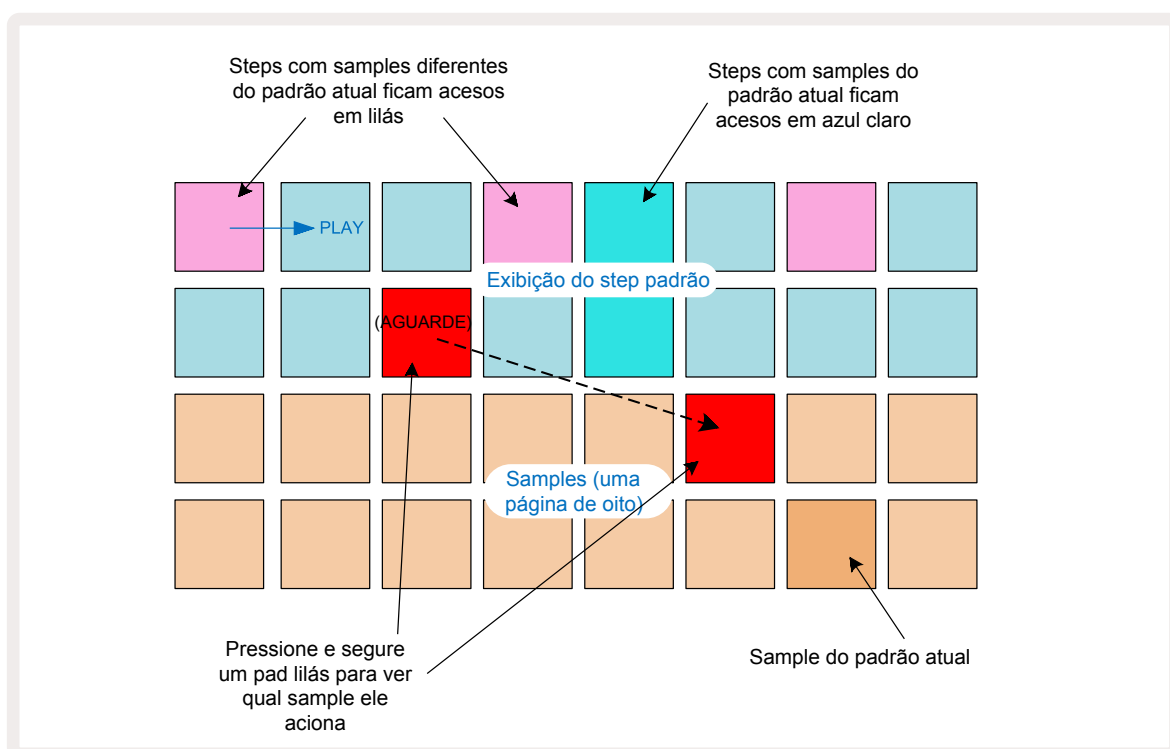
Steps com samples diferentes do padrão atual ficam acesos em lilás

Steps com samples do padrão atual ficam acesos em azul claro

PLAY

Exibição do step padrão

(AGUARDE)

Samples (uma página de oito)

Pressione e segure um pad lilás para ver qual sample ele aciona

Sample do padrão atual